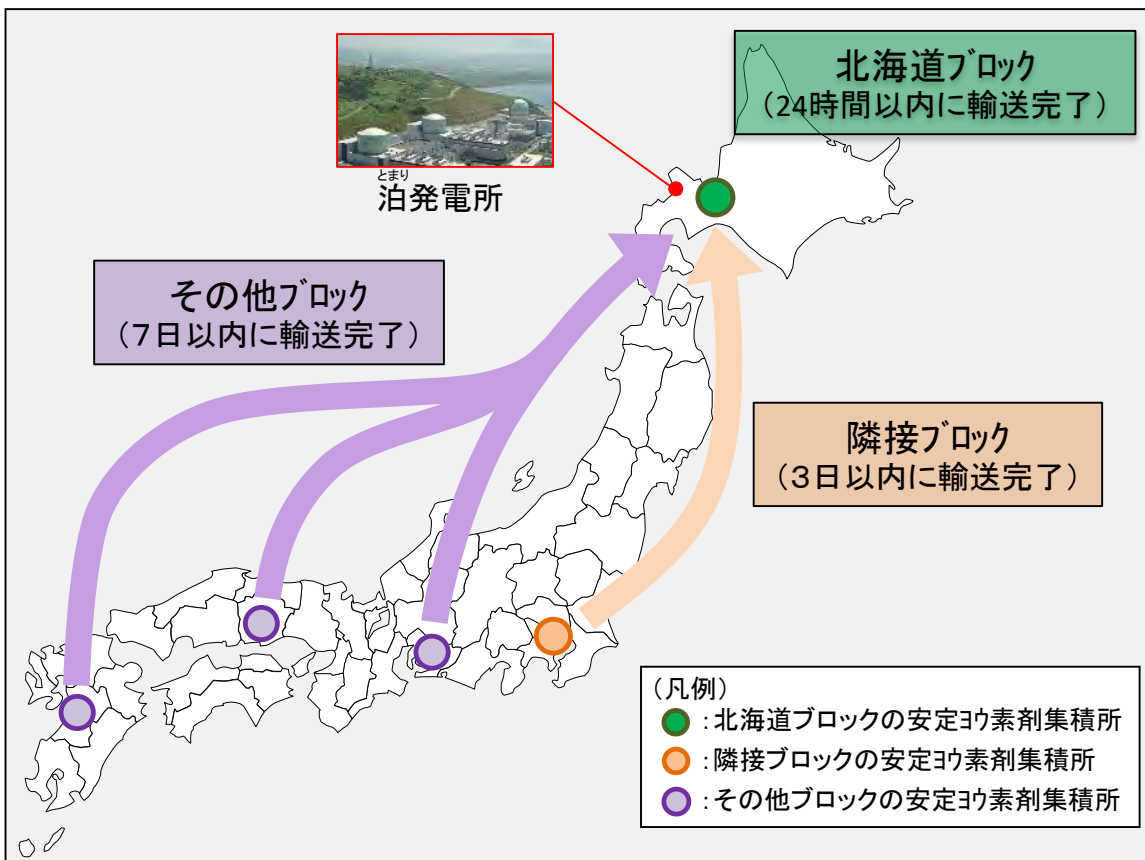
北海道ブロック
（24時間以内に輸送完了）

とまり
泊発電所

その他ブロック
（7日以内に輸送完了）

隣接ブロック
（3日以内に輸送完了）

（凡例）
:北海道ブロックの安定ヨウ素剤集積所
:隣接ブロックの安定ヨウ素剤集積所
:その他ブロックの安定ヨウ素剤集積所